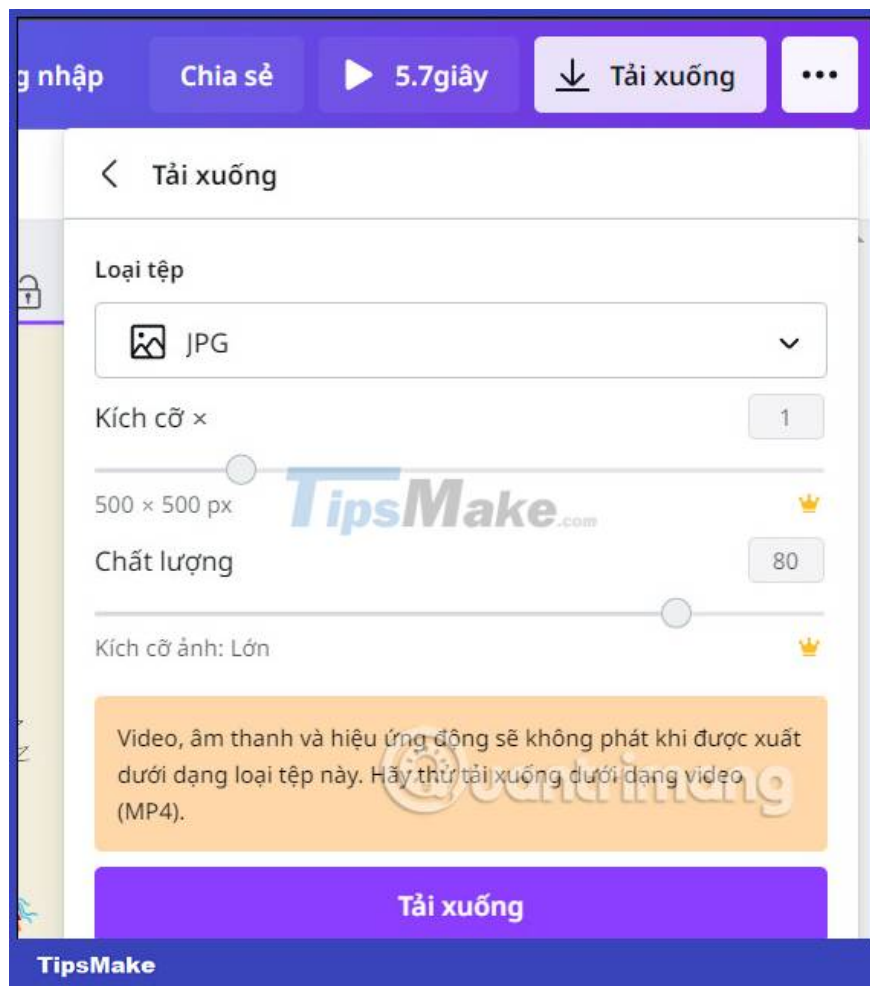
g nhập Chia sẻ 5.7giây Tải xuống •••

Tải xuống

Loại tệp

JPG

Kích cỡ × 1

500 × 500 px

Chất lượng 80

Kích cỡ ảnh: Lớn

Video, âm thanh và hiệu ứng động sẽ không phát khi được xuất dưới dạng loại tệp này. Hãy thử tải xuống dưới dạng video (MP4).

Tải xuống

TipsMake

TipsMake.com

@uantrimang